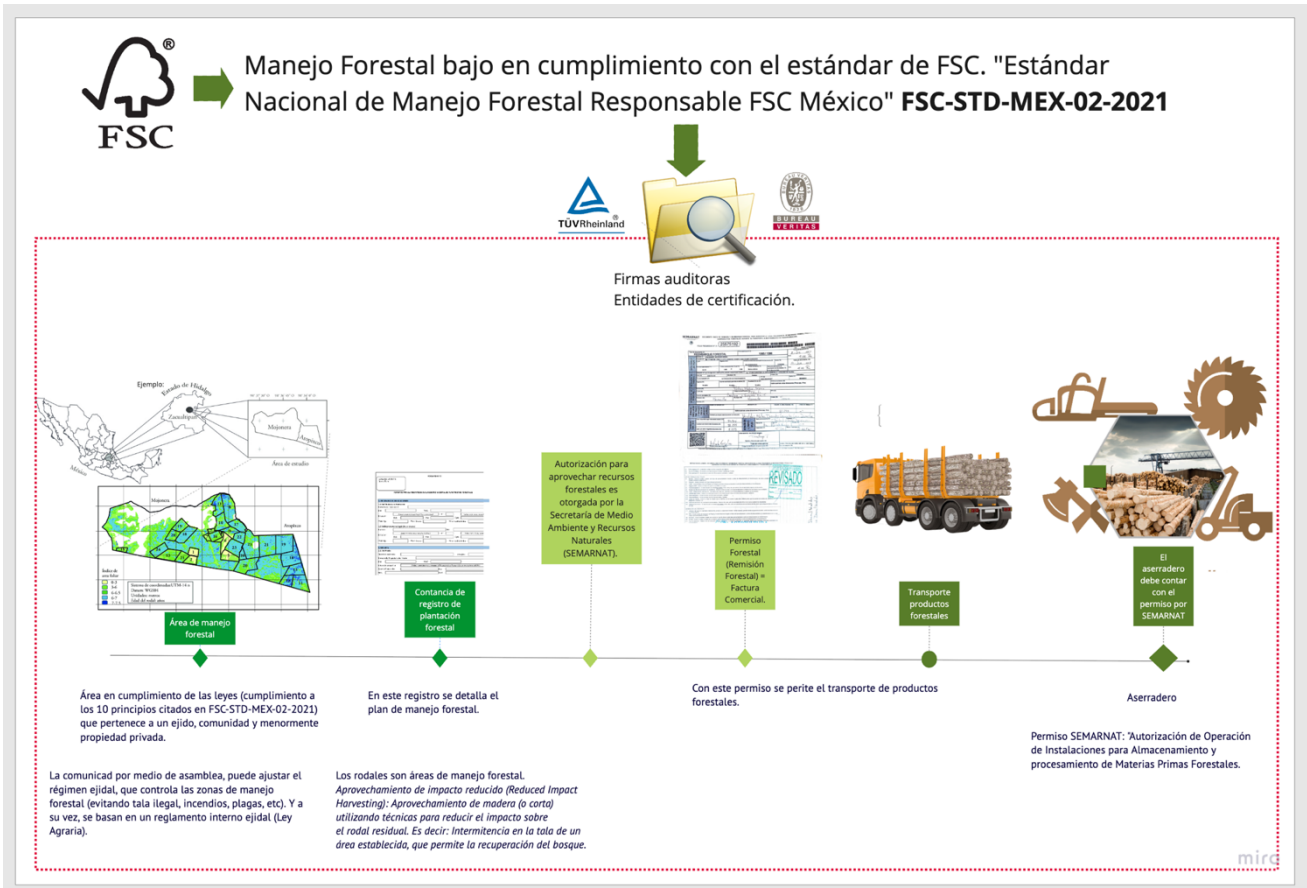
FSC

Manejo Forestal bajo en cumplimiento con el estándar de FSC. "Estándar Nacional de Manejo Forestal Responsable FSC México" **FSC-STD-MEX-02-2021**

TÜVRheinland

BUREAU VERITAS

Firmas auditoras
Entidades de certificación.

Ejemplo:
Estado de Hidalgo
Zacualtipán
Mojonera
Atopixco
México
Área de estudio

Área de manejo forestal

Contancia de registro de plantación forestal

Autorización para aprovechar recursos forestales es otorgada por la Secretaría de Medio Ambiente y Recursos Naturales (SEMARNAT).

REVISADO

Permiso Forestal (Remisión Forestal) = Factura Comercial.

Transporte productos forestales

El aserradero debe contar con el permiso por SEMARNAT

Área en cumplimiento de las leyes (cumplimiento a los 10 principios citados en FSC-STD-MEX-02-2021) que pertenece a un ejido, comunidad y menormente propiedad privada.

La comunicad por medio de asamblea, puede ajustar el régimen ejidal, que controla las zonas de manejo forestal (evitando tala ilegal, incendios, plagas, etc). Y a su vez, se basan en un reglamento interno ejidal (Ley Agraria).

En este registro se detalla el plan de manejo forestal.

Los rodales son áreas de manejo forestal.
Aprovechamiento de impacto reducido (Reduced Impact Harvesting): Aprovechamiento de madera (o corta) utilizando técnicas para reducir el impacto sobre el rodal residual. Es decir: Intermitencia en la tala de un área establecida, que permite la recuperación del bosque.

Con este permiso se perite el transporte de productos forestales.

Aserradero

Permiso SEMARNAT: "Autorización de Operación de Instalaciones para Almacenamiento y procesamiento de Materias Primas Forestales.

miro